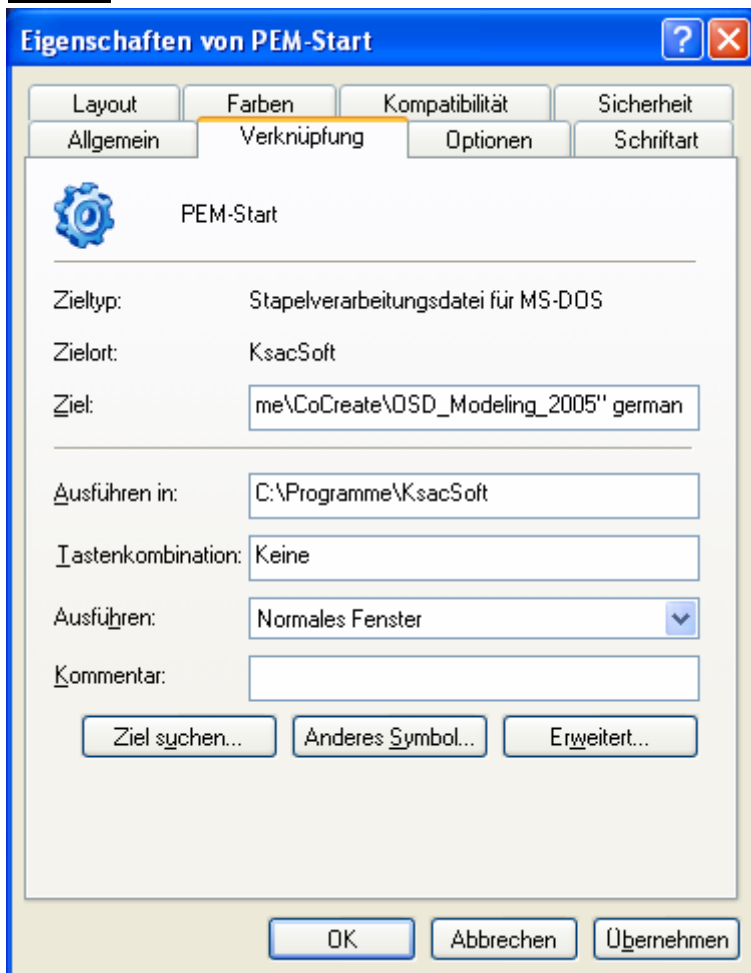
Eigenschaften von PEM-Start

Layout
Farben
Kompatibilität
Sicherheit
Allgemein
Verknüpfung
Optionen
Schriftart

PEM-Start

Zieltyp: Stapelverarbeitungsdatei für MS-DOS

Zielort: KsacSoft

Ziel: me\CoCreate\OSD_Modeling_2005" german

Ausführen in: C:\Programme\KsacSoft

Tastenkombination: Keine

Ausführen: Normales Fenster

Kommentar:

Ziel suchen...
Anderes Symbol...
Erweitert...

OK
Abbrechen
Übernehmen